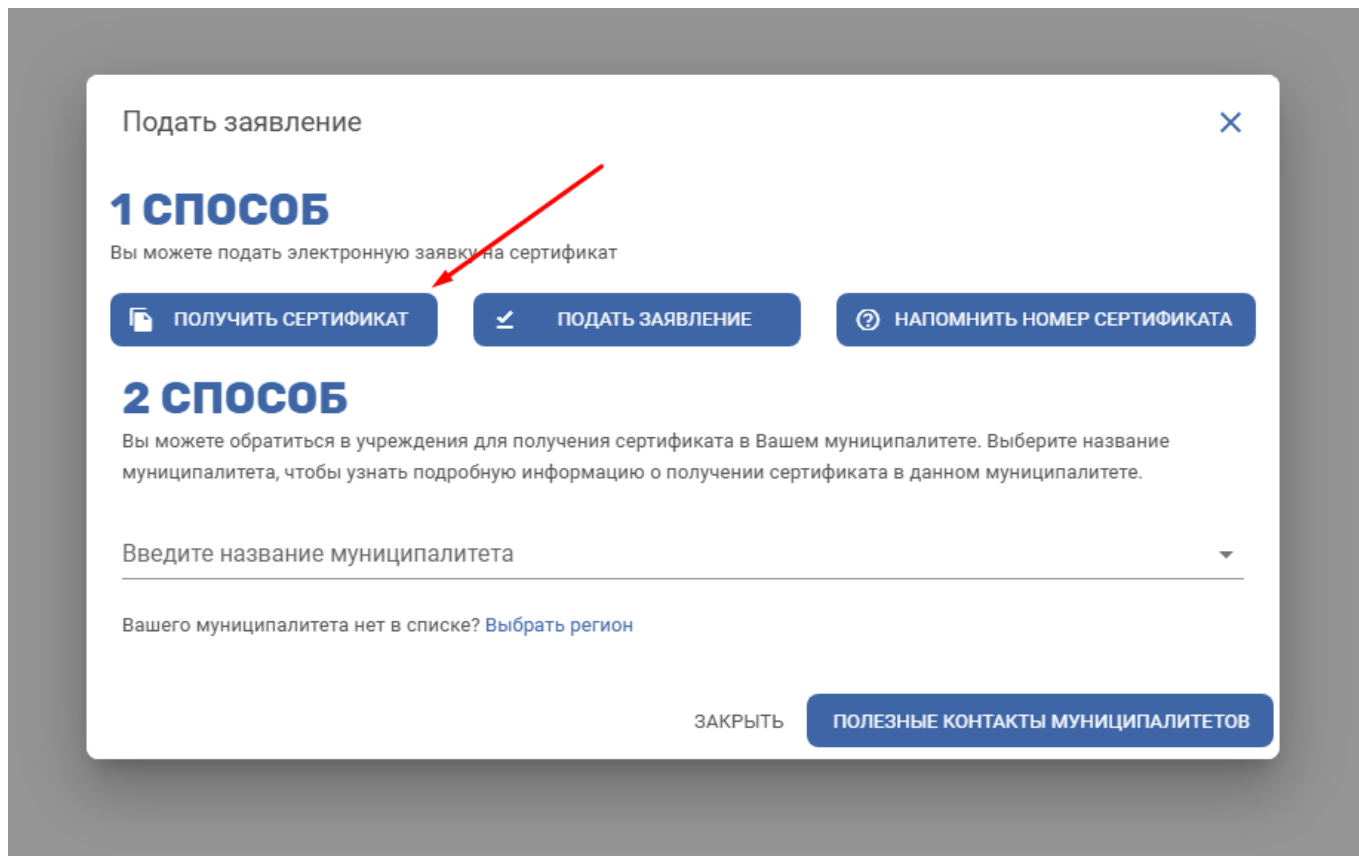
Подать заявление

1 СПОСОБ

Вы можете подать электронную заявку на сертификат

ПОЛУЧИТЬ СЕРТИФИКАТ

ПОДАТЬ ЗАЯВЛЕНИЕ

НАПОМНИТЬ НОМЕР СЕРТИФИКАТА

2 СПОСОБ

Вы можете обратиться в учреждения для получения сертификата в Вашем муниципалитете. Выберите название муниципалитета, чтобы узнать подробную информацию о получении сертификата в данном муниципалитете.

Введите название муниципалитета

Вашего муниципалитета нет в списке? Выбрать регион

ЗАКРЫТЬ

ПОЛЕЗНЫЕ КОНТАКТЫ МУНИЦИПАЛИТЕТОВ